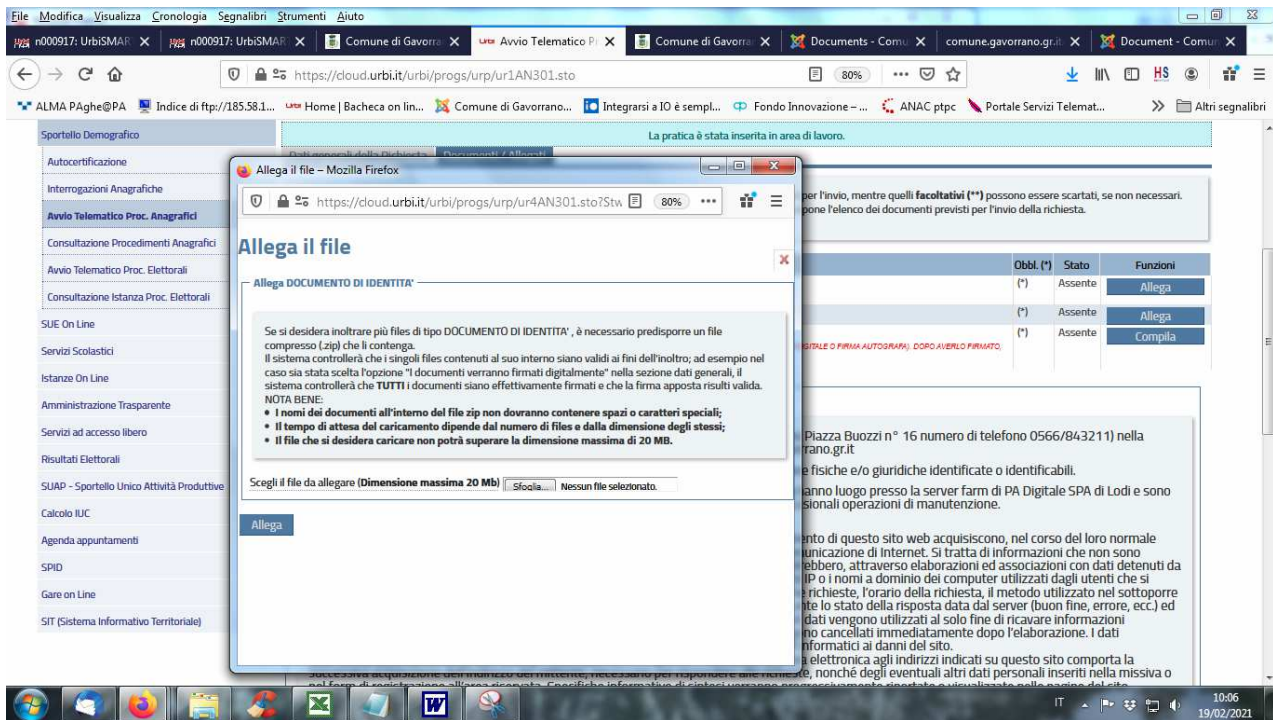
File Modifica Visualizza Cronologia Segnalibri Strumenti Aiuto

n000917: UrbiSMAR ×  n000917: UrbiSMAR ×  Comune di Gavorra ×  Avvio Telematico P ×  Comune di Gavorra ×  Documents - Comu ×  comune.gavorrano.gr.it ×  Document - Comu ×

https://cloud.urbi.it/urbi/progs/urp/ur1AN301.sto  80%

ALMA PAghe@PA  Indice di ftp://185.58.1...  Home | Bacheca on lin...  Comune di Gavorrano...  Integrarsi a IO è sempl...  Fondo Innovazione – ...  ANAC ptpc  Portale Servizi Telemat...  Altri segnalibri

Sportello Demografico
Autocertificazione
Interrogazioni Anagrafiche
Avvio Telematico Proc. Anagrafici
Consultazione Procedimenti Anagrafici
Avvio Telematico Proc. Elettorali
Consultazione Istanza Proc. Elettorali
SUE On Line
Servizi Scolastici
Istanze On Line
Amministrazione Trasparente
Servizi ad accesso libero
Risultati Elettorali
SUAP - Sportello Unico Attività Produttive
Calcolo IUC
Agenda appuntamenti
SPID
Gare on Line
SIT (Sistema Informativo Territoriale)

La pratica è stata inserita in area di lavoro.

per l'invio, mentre quelli facoltativi (**) possono essere scartati, se non necessari. pone l'elenco dei documenti previsti per l'invio della richiesta.

| Obbl. (*) | Stato | Funzioni |
|---|---|---|
| (*) | Assente | Allega |
| (*) | Assente | Allega |
| (*) | Assente | Compila |

GITALE O FIRMA AUTOGRAFA). DOPO AVERLO FIRMATO,

Piazza Buozzi n° 16 numero di telefono 0566/843211) nella rano.gr.it
e fisiche e/o giuridiche identificate o identificabili.
anno luogo presso la server farm di PA Digitale SPA di Lodi e sono sionali operazioni di manutenzione.

nto di questo sito web acquisiscono, nel corso del loro normale unicazione di Internet. Si tratta di informazioni che non sono ebbero, attraverso elaborazioni ed associazioni con dati detenuti da IP o i nomi a dominio dei computer utilizzati dagli utenti che si richieste, l'orario della richiesta, il metodo utilizzato nel sottoporre te lo stato della risposta data dal server (buon fine, errore, ecc.) ed dati vengono utilizzati al solo fine di ricavare informazioni no cancellati immediatamente dopo l'elaborazione. I dati nformatici ai danni del sito.
a elettronica agli indirizzi indicati su questo sito comporta la

Allega il file – Mozilla Firefox
https://cloud.urbi.it/urbi/progs/urp/ur4AN301.sto?Stw  80%

Allega il file

Allega DOCUMENTO DI IDENTITA'

Se si desidera inoltrare più files di tipo DOCUMENTO DI IDENTITA' , è necessario predisporre un file compresso (.zip) che li contenga.
Il sistema controllerà che i singoli files contenuti al suo interno siano validi ai fini dell'inoltro; ad esempio nel caso sia stata scelta l'opzione "I documenti verranno firmati digitalmente" nella sezione dati generali, il sistema controllerà che TUTTI i documenti siano effettivamente firmati e che la firma apposta risulti valida.
NOTA BENE:
• I nomi dei documenti all'interno del file zip non dovranno contenere spazi o caratteri speciali;
• Il tempo di attesa del caricamento dipende dal numero di files e dalla dimensione degli stessi;
• Il file che si desidera caricare non potrà superare la dimensione massima di 20 MB.

Scegli il file da allegare (Dimensione massima 20 Mb) Sfoglia... Nessun file selezionato.

Allega

IT 10:06 19/02/2021